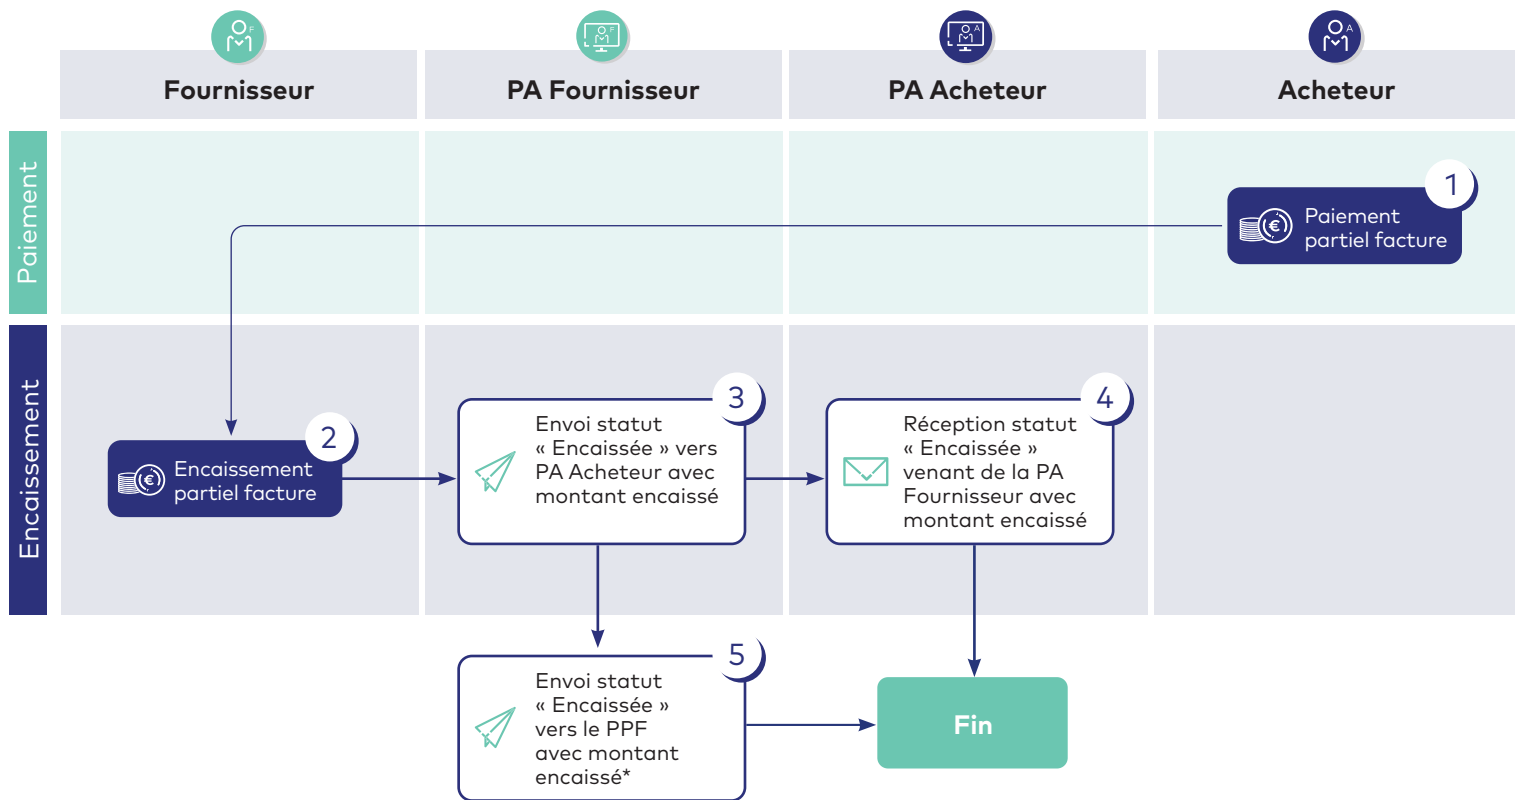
Fournisseur

PA Fournisseur

PA Acheteur

Acheteur

Paiement

Encaissement

1
Paiement partiel facture

2
Encaissement partiel facture

3
Envoi statut « Encaissée » vers PA Acheteur avec montant encaissé

4
Réception statut « Encaissée » venant de la PA Fournisseur avec montant encaissé

5
Envoi statut « Encaissée » vers le PPF avec montant encaissé*

Fin